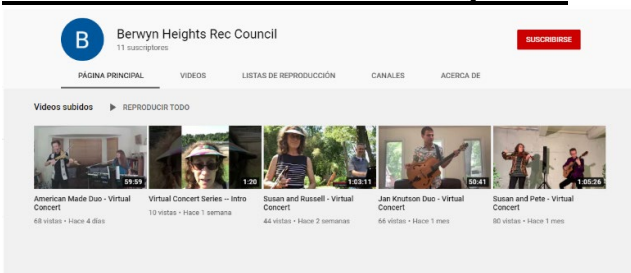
B

Berwyn Heights Rec Council
11 suscriptores

SUSCRIBIRSE

PÁGINA PRINCIPAL VIDEOS LISTAS DE REPRODUCCIÓN CANALES ACERCA DE

Videos subidos REPRODUCIR TODO

59:59
American Made Duo - Virtual Concert
68 vistas • Hace 4 días

1:20
Virtual Concert Series -- Intro
10 vistas • Hace 1 semana

1:03:11
Susan and Russell - Virtual Concert
44 vistas • Hace 2 semanas

50:41
Jan Knutson Duo - Virtual Concert
66 vistas • Hace 1 mes

1:05:26
Susan and Pete - Virtual Concert
80 vistas • Hace 1 mes